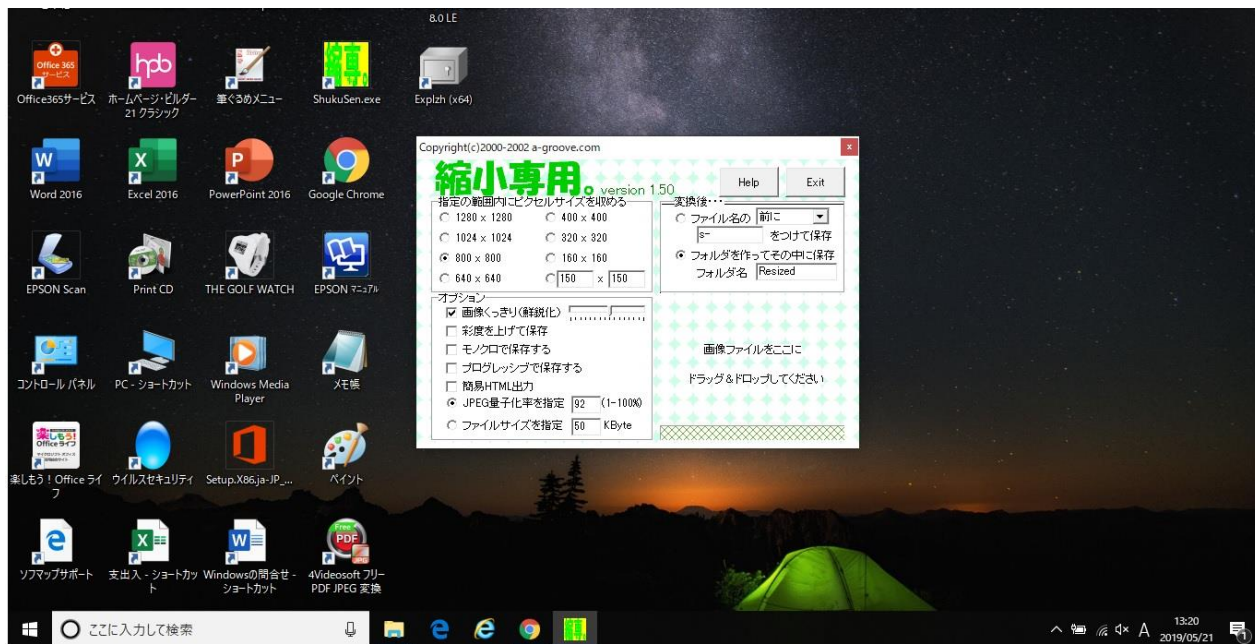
8.0 LE

Office365サービス
ホームページ・ビルダー21 クラシック
筆ぐるめメニュー
ShukuSen.exe
Explzh (x64)

Word 2016
Excel 2016
PowerPoint 2016
Google Chrome

EPSON Scan
Print CD
THE GOLF WATCH
EPSON マニュアル

コントロール パネル
PC - ショートカット
Windows Media Player
メモ帳

楽しもう！Office ライフ
ウイルスセキュリティ
Setup.X86.ja-JP_...
ペイント

ソフマップサポート
支出入 - ショートカット
Windowsの問合せ - ショートカット
4Videosoft フリー PDF JPEG 変換

Copyright(c)2000-2002 a-groove.com
縮小専用。version 1.50
Help
Exit
指定の範囲内にピクセルサイズを収める
1280 x 1280
400 x 400
1024 x 1024
320 x 320
800 x 800
160 x 160
640 x 640
150 x 150
変換後・・・
ファイル名の 前に
s-
をつけて保存
フォルダを作ってその中に保存
フォルダ名 Resized
オプション
画像くっきり(鮮鋭化)
彩度を上げて保存
モノクロで保存する
プログレッシブで保存する
簡易HTML出力
JPEG量子化率を指定 92 (1-100%)
ファイルサイズを指定 50 KByte
画像ファイルをここに
ドラッグ＆ドロップしてください

ここに入力して検索
A
13:20
2019/05/21
1